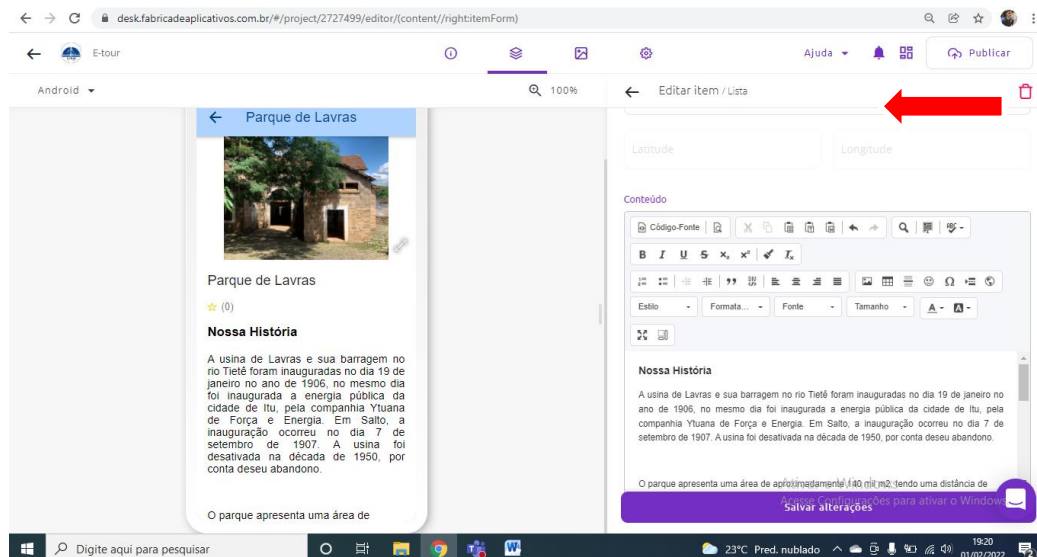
desk.fabricadeaplicativos.com.br/#/project/2727499/editor/(content//right:itemForm)

E-tour

Ajuda

Publicar

Android

100%

Editar item / Lista

Parque de Lavras

Latitude

Longitude

Conteúdo

Código-Fonte

B I U S $x_2$ $x^2$ $I_x$

Estilo

Formata...

Fonte

Tamanho

A

Parque de Lavras

(0)

Nossa História

A usina de Lavras e sua barragem no rio Tietê foram inauguradas no dia 19 de janeiro no ano de 1906, no mesmo dia foi inaugurada a energia pública da cidade de Itu, pela companhia Ytuana de Força e Energia. Em Salto, a inauguração ocorreu no dia 7 de setembro de 1907. A usina foi desativada na década de 1950, por conta deseu abandono.

O parque apresenta uma área de

Nossa História

A usina de Lavras e sua barragem no rio Tietê foram inauguradas no dia 19 de janeiro no ano de 1906, no mesmo dia foi inaugurada a energia pública da cidade de Itu, pela companhia Ytuana de Força e Energia. Em Salto, a inauguração ocorreu no dia 7 de setembro de 1907. A usina foi desativada na década de 1950, por conta deseu abandono.

O parque apresenta uma área de aproximadamente 140 mil m2, tendo uma distância de

Ativar o Windows
Acesse Configurações para ativar o Windows.

Salvar alterações

Digite aqui para pesquisar

23°C Pred. nublado

19:20
01/02/2022